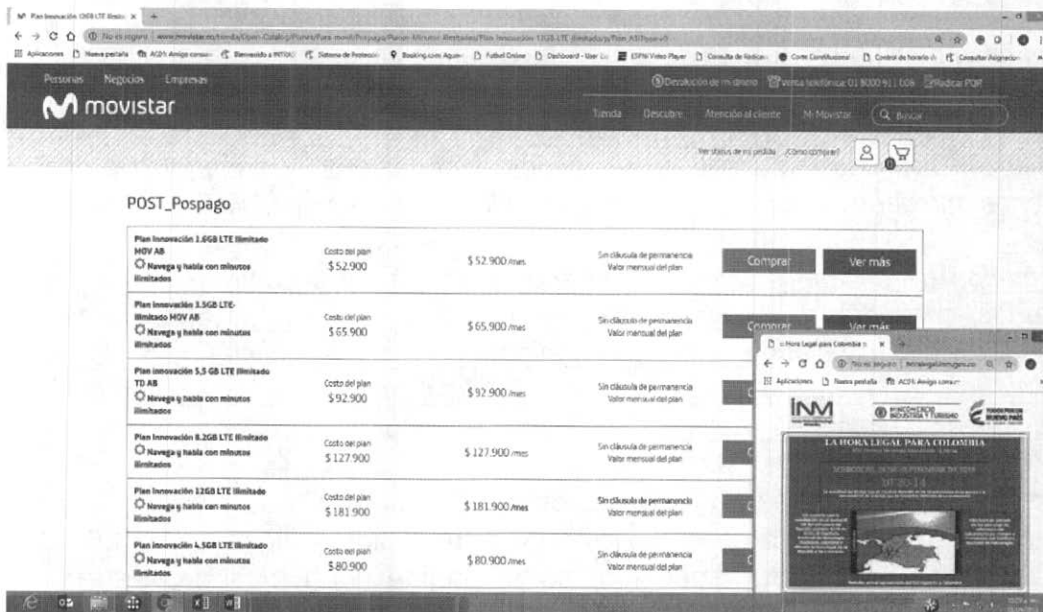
Plan Innovación 12GB LTE Ilimit ×

No es seguro | www.movistar.co/tienda/Open-Catalog/Planes/Para-movil/Pospago/Planes-Minutos-Ilimitados/Plan-Innovacion-12GB-LTE-ilimitado/p/Plan_AB/Pos

Aplicaciones Nueva pestaña ACIS Amigo consul Bienvenido a INTRA Sistema de Protección Booking.com: Aquí Futbol Online Dashboard - User Co ESPN Video Player Consulta de Radicac Corte Constitucional Control de horario Consultar Asignacio

Personas Negocios Empresas

Devolución de dinero Línea telefónica 01 8000 911 006 Radicar PQR

movistar

Tienda Descubre Atención al cliente Mi Movistar Buscar

Ver status de mi pedido ¿Cómo comprar?

0

POST_Pospago

| | | | | | |
|---|---|---|---|---|---|
| Plan Innovación 1.6GB LTE Ilimitado MOV AB Navega y habla con minutos ilimitados | Costo del plan $52.900 | $52.900 /mes | Sin cláusula de permanencia Valor mensual del plan | Comprar | Ver más |
| Plan Innovación 3.5GB LTE-Ilimitado MOV AB Navega y habla con minutos ilimitados | Costo del plan $65.900 | $65.900 /mes | Sin cláusula de permanencia Valor mensual del plan | Comprar | Ver más |
| Plan Innovación 5.5 GB LTE Ilimitado TD AB Navega y habla con minutos ilimitados | Costo del plan $92.900 | $92.900 /mes | Sin cláusula de permanencia Valor mensual del plan | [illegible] | |
| Plan Innovación 8.2GB LTE Ilimitado Navega y habla con minutos ilimitados | Costo del plan $127.900 | $127.900 /mes | Sin cláusula de permanencia Valor mensual del plan | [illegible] | |
| Plan Innovación 12GB LTE Ilimitado Navega y habla con minutos ilimitados | Costo del plan $181.900 | $181.900 /mes | Sin cláusula de permanencia Valor mensual del plan | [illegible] | |
| Plan Innovación 4.5GB LTE Ilimitado Navega y habla con minutos ilimitados | Costo del plan $80.900 | $80.900 /mes | Sin cláusula de permanencia Valor mensual del plan | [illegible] | |

La Hora Legal para Colombia ×

No es seguro | horalegal.inm.gov.co

Aplicaciones Nueva pestaña ACIS Amigo consul

INM

MINCOMERCIO INDUSTRIA Y TURISMO

TODOS POR UN NUEVO PAÍS

LA HORA LEGAL PARA COLOMBIA

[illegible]

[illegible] 07:20:14

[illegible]